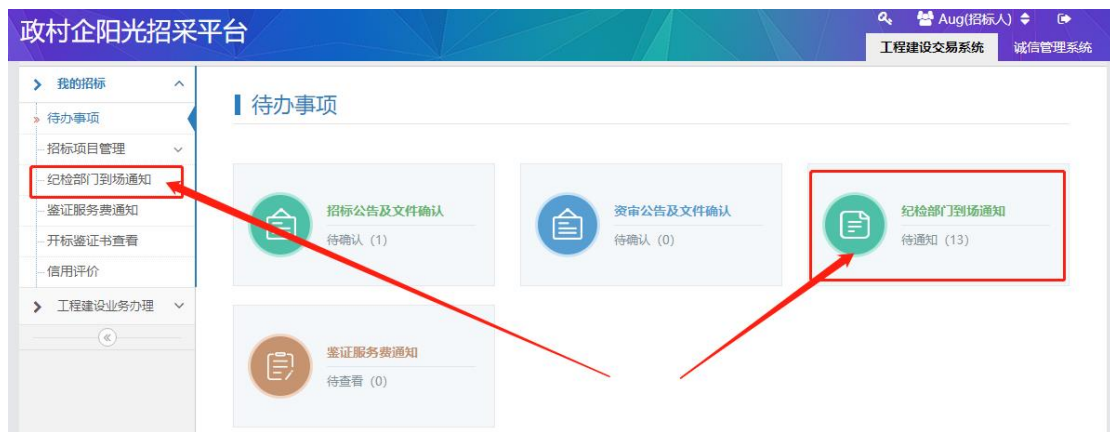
政村企阳光招采平台

Aug(招标人)

工程建设交易系统

诚信管理系统

我的招标

待办事项

招标项目管理

纪检部门到场通知

鉴证服务费通知

开标鉴证书查看

信用评价

工程建设业务办理

待办事项

招标公告及文件确认

待确认 (1)

资审公告及文件确认

待确认 (0)

纪检部门到场通知

待通知 (13)

鉴证服务费通知

待查看 (0)